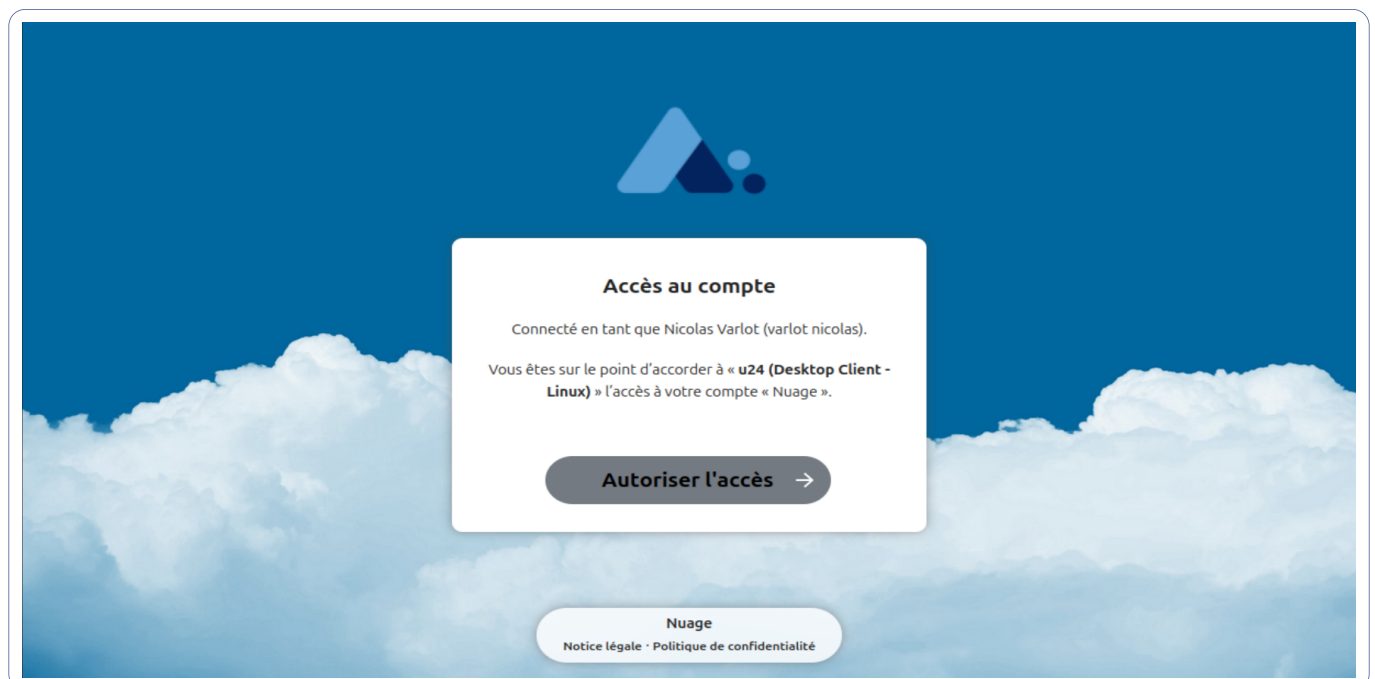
Accès au compte

Connecté en tant que Nicolas Varlot (varlot nicolas).

Vous êtes sur le point d'accorder à « u24 (Desktop Client - Linux) » l'accès à votre compte « Nuage ».

Autoriser l'accès →

Nuage
Notice légale · Politique de confidentialité